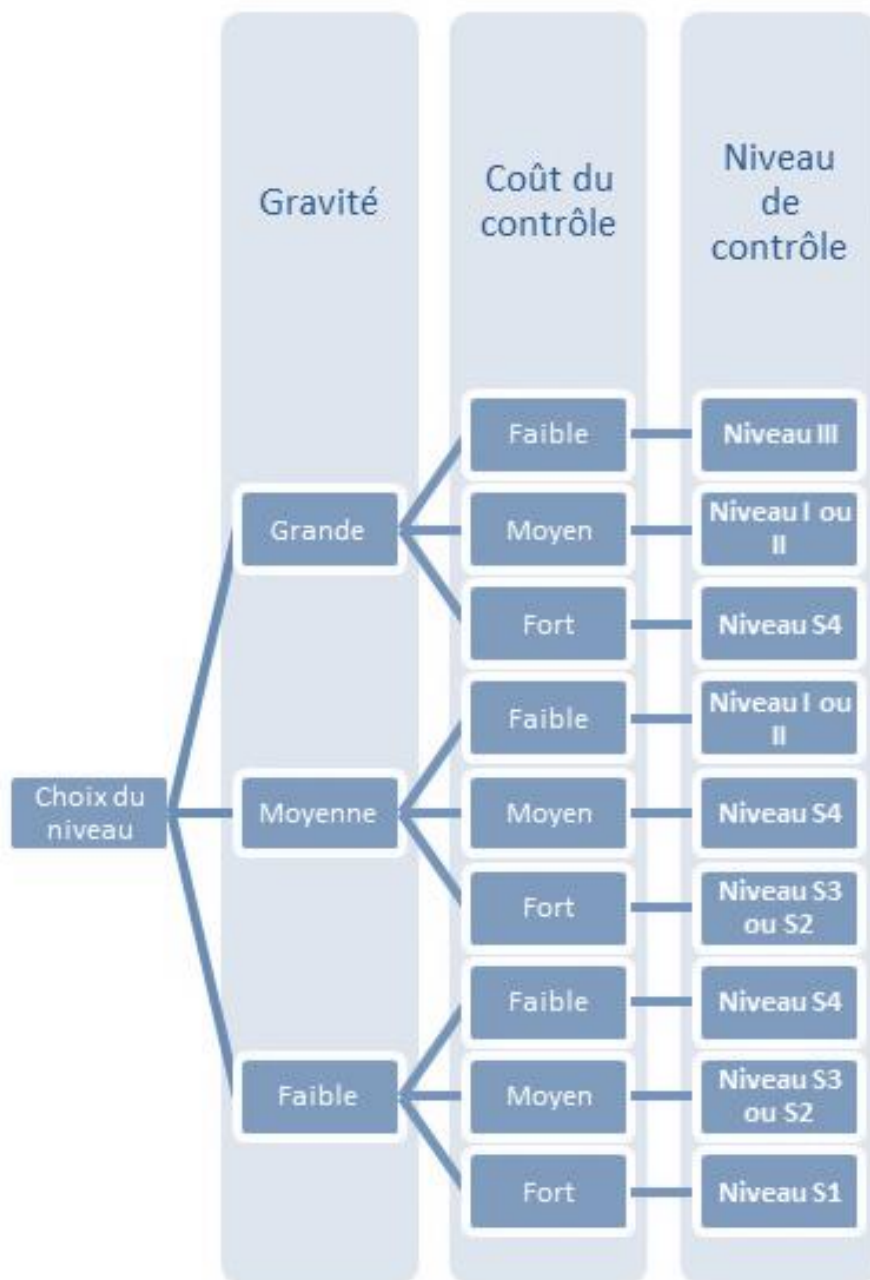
Gravité

Coût du contrôle

Niveau de contrôle

Choix du niveau

Grande

Faible

Niveau III

Moyen

Niveau I ou II

Fort

Niveau S4

Moyenne

Faible

Niveau I ou II

Moyen

Niveau S4

Fort

Niveau S3 ou S2

Faible

Faible

Niveau S4

Moyen

Niveau S3 ou S2

Fort

Niveau S1